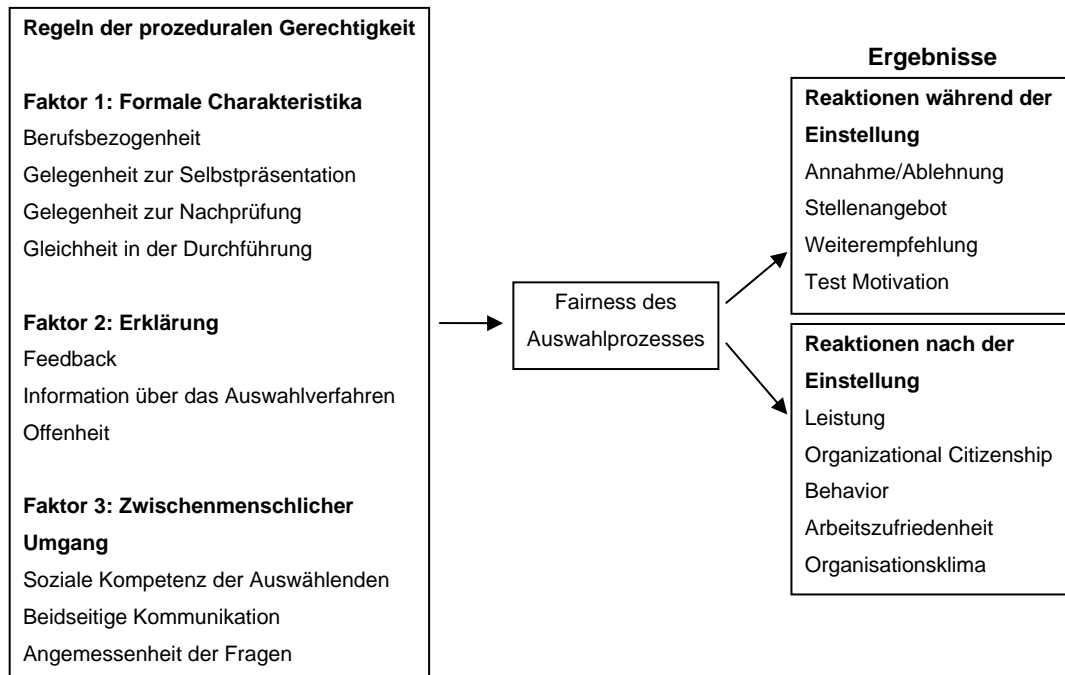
Regeln der prozeduralen Gerechtigkeit

Faktor 1: Formale Charakteristika
Berufsbezogenheit
Gelegenheit zur Selbstpräsentation
Gelegenheit zur Nachprüfung
Gleichheit in der Durchführung

Faktor 2: Erklärung
Feedback
Information über das Auswahlverfahren
Offenheit

Faktor 3: Zwischenmenschlicher Umgang
Soziale Kompetenz der Auswählenden
Beidseitige Kommunikation
Angemessenheit der Fragen

Fairness des Auswahlprozesses

Ergebnisse

Reaktionen während der Einstellung
Annahme/Ablehnung
Stellenangebot
Weiterempfehlung
Test Motivation

Reaktionen nach der Einstellung
Leistung
Organizational Citizenship Behavior
Arbeitszufriedenheit
Organisationsklima